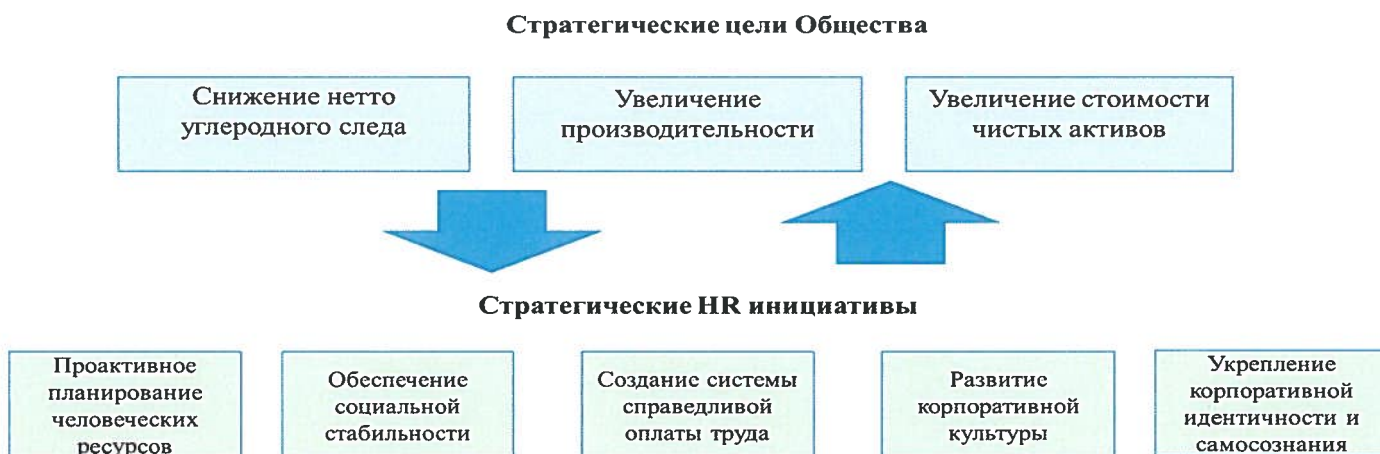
Стратегические цели Общества

Снижение нетто углеродного следа

Увеличение производительности

Увеличение стоимости чистых активов

Стратегические HR инициативы

Проактивное планирование человеческих ресурсов

Обеспечение социальной стабильности

Создание системы справедливой оплаты труда

Развитие корпоративной культуры

Укрепление корпоративной идентичности и самосознания